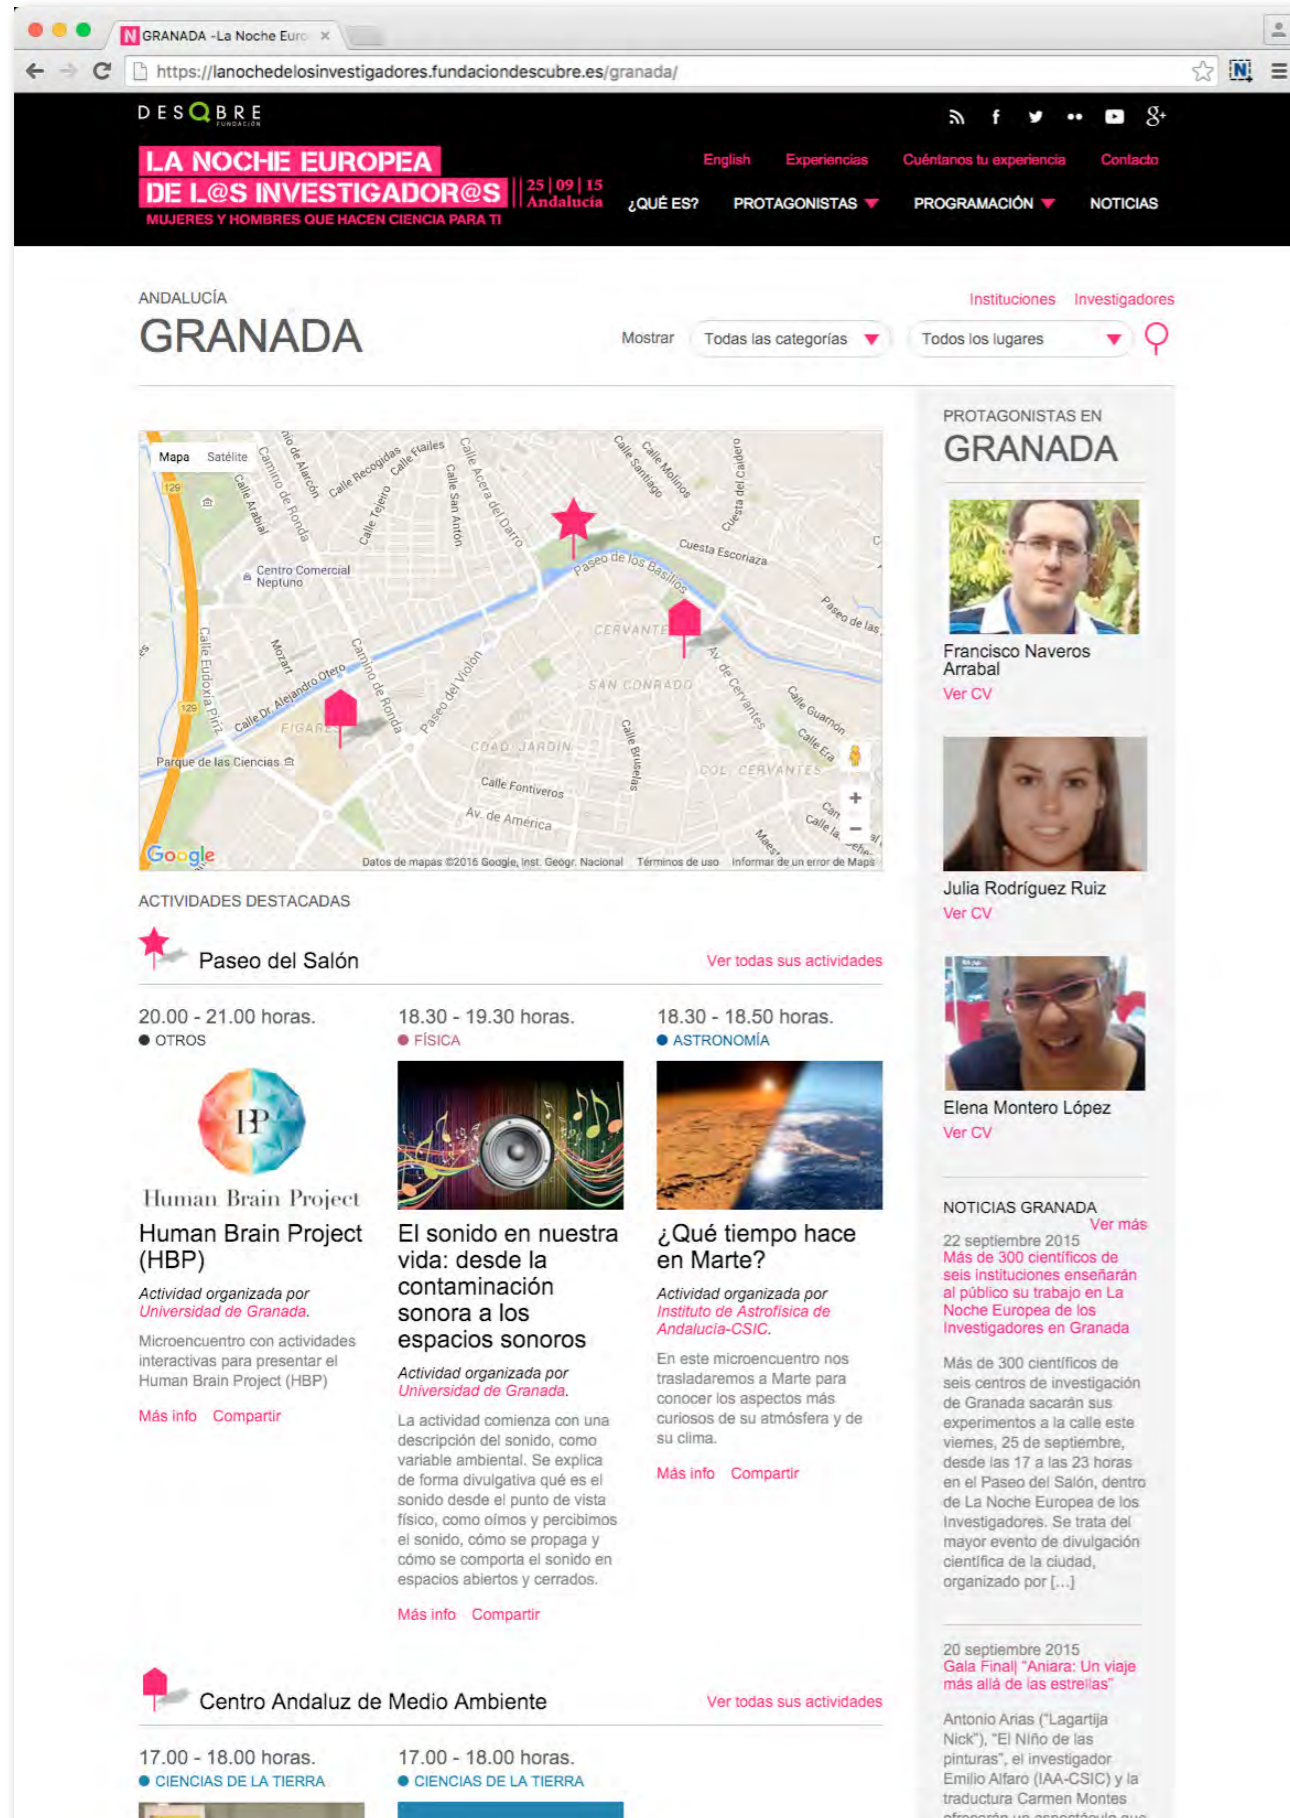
GRANADA -La Noche Euro ×

https://lanochedelosinvestigadores.fundaciondescubre.es/granada/

DESQBRE FUNDACIÓN

LA NOCHE EUROPEA DE L@S INVESTIGADOR@S
MUJERES Y HOMBRES QUE HACEN CIENCIA PARA TI
25 | 09 | 15 Andalucía

English Experiencias Cuéntanos tu experiencia Contacto
¿QUÉ ES? PROTAGONISTAS PROGRAMACIÓN NOTICIAS

ANDALUCÍA
GRANADA

Instituciones Investigadores
Mostrar Todas las categorías Todos los lugares

Mapa Satélite
Calle Recogidas Calle Frailes Calle Tejeiro Calle San Antón Calle Acera del Darro Calle Santiago Calle Molinos Cuesta del Caidero Cuesta Escoriaza Paseo de los Basilios Paseo de las Centro Comercial Neptuno CERVANTES SAN CONRADO Av. de Cervantes Calle Guarnon Calle Era Calle Dr. Alejandro Otero Camino de Ronda Paseo del Violón FIGARES Calle Eudoxia Piriz Mozart Parque de las Ciencias CGAD JARDIN Calle Bruselas COL. CERVANTES Calle Fontiveros Av. de América Camino de Ronda Calle Arabial
Google Datos de mapas ©2016 Google, Inst. Geogr. Nacional Términos de uso Informar de un error de Maps

ACTIVIDADES DESTACADAS

Paseo del Salón
Ver todas sus actividades

20.00 - 21.00 horas.
OTROS
Human Brain Project
Human Brain Project (HBP)
Actividad organizada por Universidad de Granada.
Microencuentro con actividades interactivas para presentar el Human Brain Project (HBP)
Más info Compartir

18.30 - 19.30 horas.
FÍSICA
El sonido en nuestra vida: desde la contaminación sonora a los espacios sonoros
Actividad organizada por Universidad de Granada.
La actividad comienza con una descripción del sonido, como variable ambiental. Se explica de forma divulgativa qué es el sonido desde el punto de vista físico, como oímos y percibimos el sonido, cómo se propaga y cómo se comporta el sonido en espacios abiertos y cerrados.
Más info Compartir

18.30 - 18.50 horas.
ASTRONOMÍA
¿Qué tiempo hace en Marte?
Actividad organizada por Instituto de Astrofísica de Andalucía-CSIC.
En este microencuentro nos trasladaremos a Marte para conocer los aspectos más curiosos de su atmósfera y de su clima.
Más info Compartir

Centro Andaluz de Medio Ambiente
Ver todas sus actividades

17.00 - 18.00 horas.
CIENCIAS DE LA TIERRA

17.00 - 18.00 horas.
CIENCIAS DE LA TIERRA

PROTAGONISTAS EN
GRANADA

Francisco Naveros Arrabal
Ver CV

Julia Rodríguez Ruiz
Ver CV

Elena Montero López
Ver CV

NOTICIAS GRANADA
Ver más
22 septiembre 2015
Más de 300 científicos de seis instituciones enseñarán al público su trabajo en La Noche Europea de los Investigadores en Granada
Más de 300 científicos de seis centros de investigación de Granada sacarán sus experimentos a la calle este viernes, 25 de septiembre, desde las 17 a las 23 horas en el Paseo del Salón, dentro de La Noche Europea de los Investigadores. Se trata del mayor evento de divulgación científica de la ciudad, organizado por [...]

20 septiembre 2015
Gala Final| "Aniara: Un viaje más allá de las estrellas"
Antonio Arias ("Lagartija Nick"), "El Niño de las pinturas", el investigador Emilio Alfaro (IAA-CSIC) y la traductura Carmen Montes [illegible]